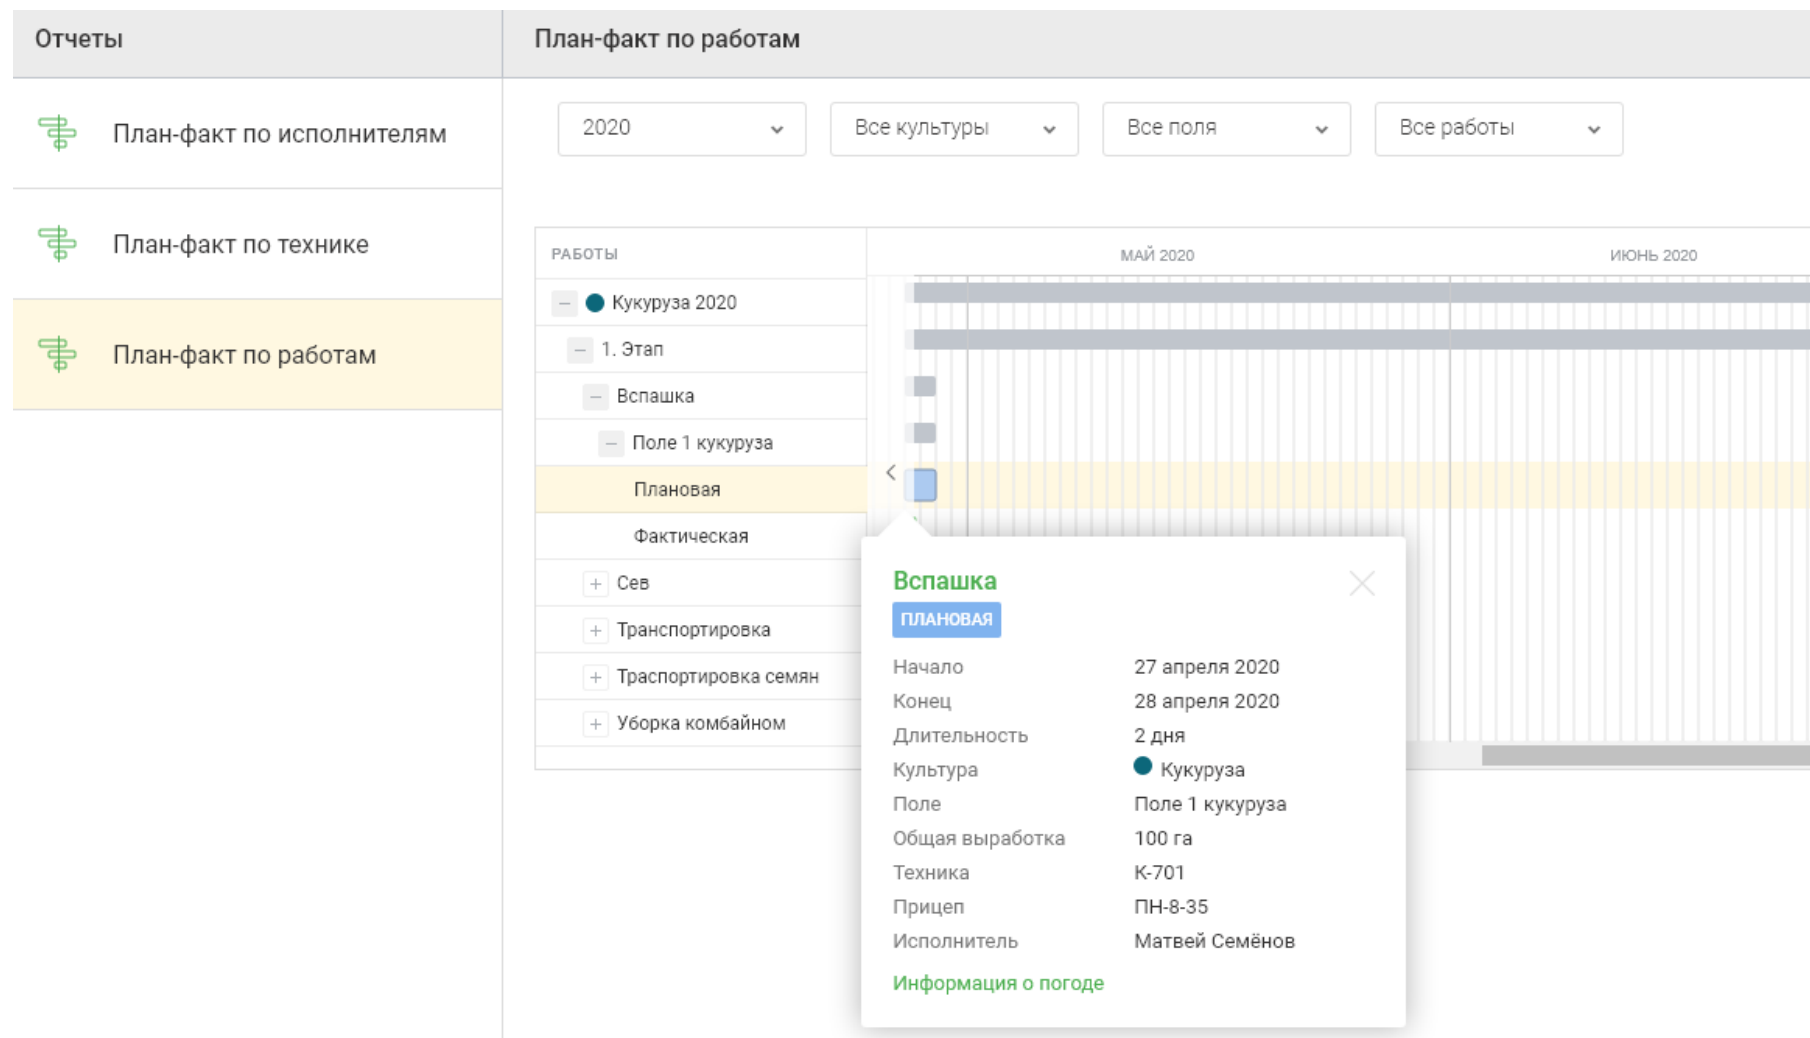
Отчеты

План-факт по исполнителям

План-факт по технике

План-факт по работам

План-факт по работам

2020

Все культуры

Все поля

Все работы

РАБОТЫ

МАЙ 2020

ИЮНЬ 2020

Кукуруза 2020

1. Этап

Вспашка

Поле 1 кукуруза

Плановая

Фактическая

Сев

Транспортировка

Траспортировка семян

Уборка комбайном

Вспашка

ПЛАНОВАЯ

| | |
|---|---|
| Начало | 27 апреля 2020 |
| Конец | 28 апреля 2020 |
| Длительность | 2 дня |
| Культура | Кукуруза |
| Поле | Поле 1 кукуруза |
| Общая выработка | 100 га |
| Техника | К-701 |
| Прицеп | ПН-8-35 |
| Исполнитель | Матвей Семёнов |

Информация о погоде